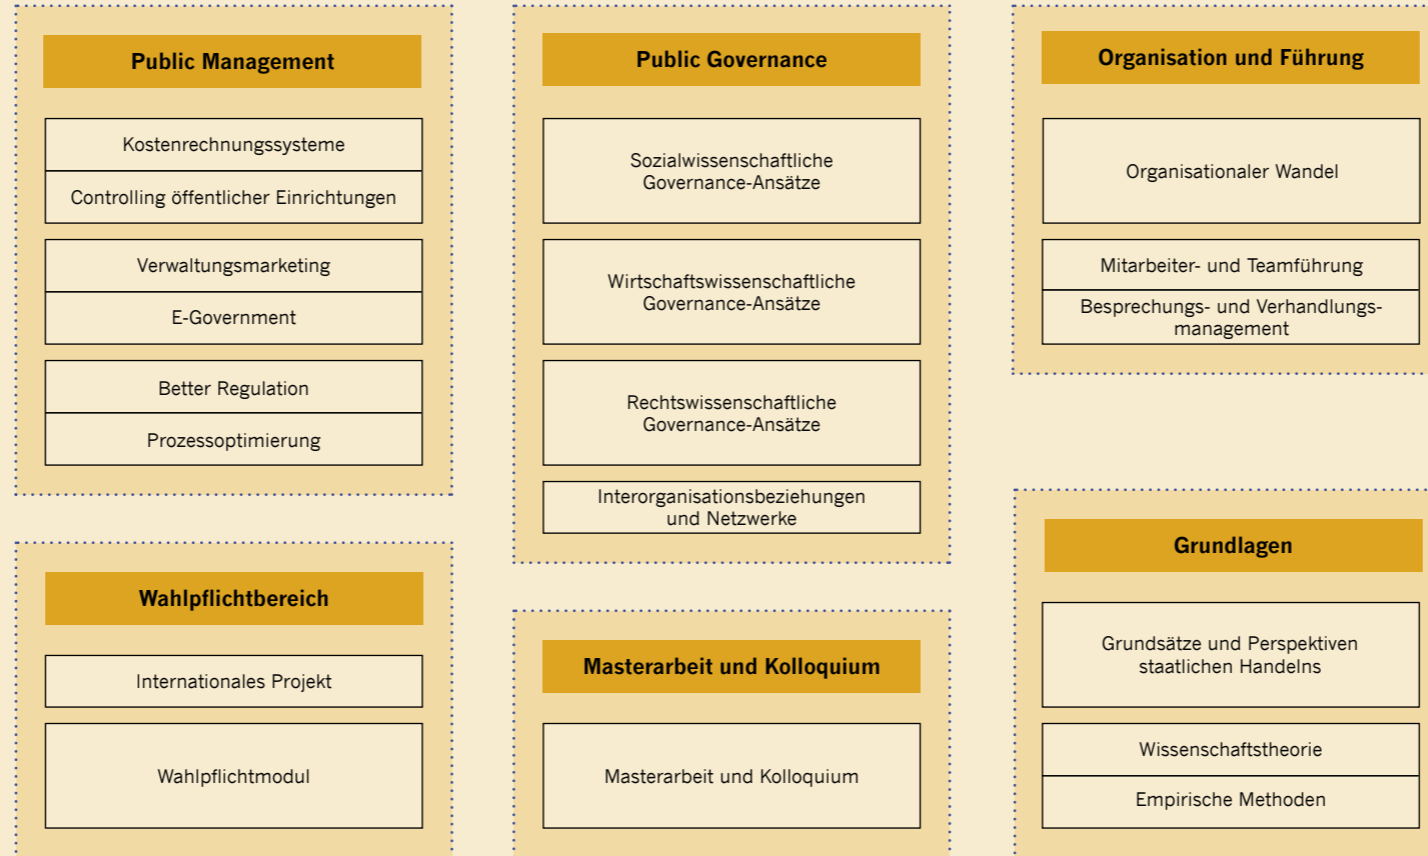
Public Management

Kostenrechnungssysteme

Controlling öffentlicher Einrichtungen

Verwaltungsmarketing

E-Government

Better Regulation

Prozessoptimierung

Public Governance

Sozialwissenschaftliche Governance-Ansätze

Wirtschaftswissenschaftliche Governance-Ansätze

Rechtswissenschaftliche Governance-Ansätze

Interorganisationsbeziehungen und Netzwerke

Organisation und Führung

Organisationaler Wandel

Mitarbeiter- und Teamführung

Besprechungs- und Verhandlungsmanagement

Wahlpflichtbereich

Internationales Projekt

Wahlpflichtmodul

Masterarbeit und Kolloquium

Masterarbeit und Kolloquium

Grundlagen

Grundsätze und Perspektiven staatlichen Handelns

Wissenschaftstheorie

Empirische Methoden